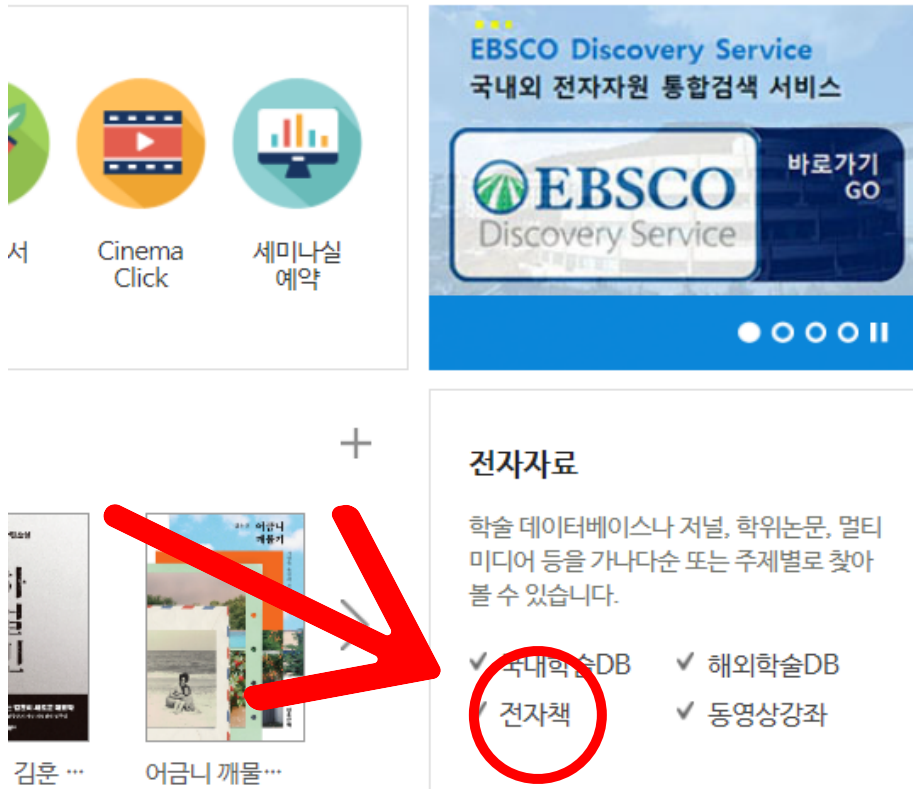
서

Cinema Click

세미나실 예약

EBSCO Discovery Service
국내외 전자자원 통합검색 서비스

EBSCO Discovery Service

바로가기 GO

+

김훈 …

어금니 깨물…

전자자료

학술 데이터베이스나 저널, 학위논문, 멀티미디어 등을 가나다순 또는 주제별로 찾아 볼 수 있습니다.

✔ 국내학술DB
✔ 해외학술DB
✔ 전자책
✔ 동영상강좌